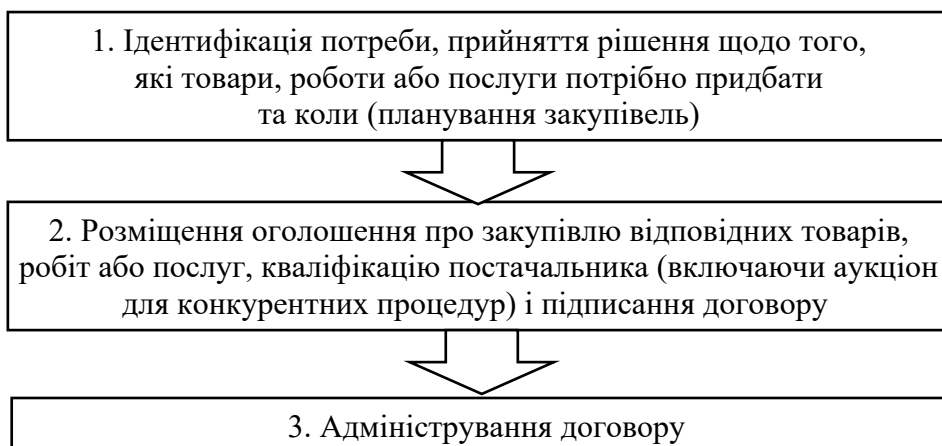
1. Ідентифікація потреби, прийняття рішення щодо того, які товари, роботи або послуги потрібно придбати та коли (планування закупівель)

2. Розміщення оголошення про закупівлю відповідних товарів, робіт або послуг, кваліфікацію постачальника (включаючи аукціон для конкурентних процедур) і підписання договору

3. Адміністрування договору